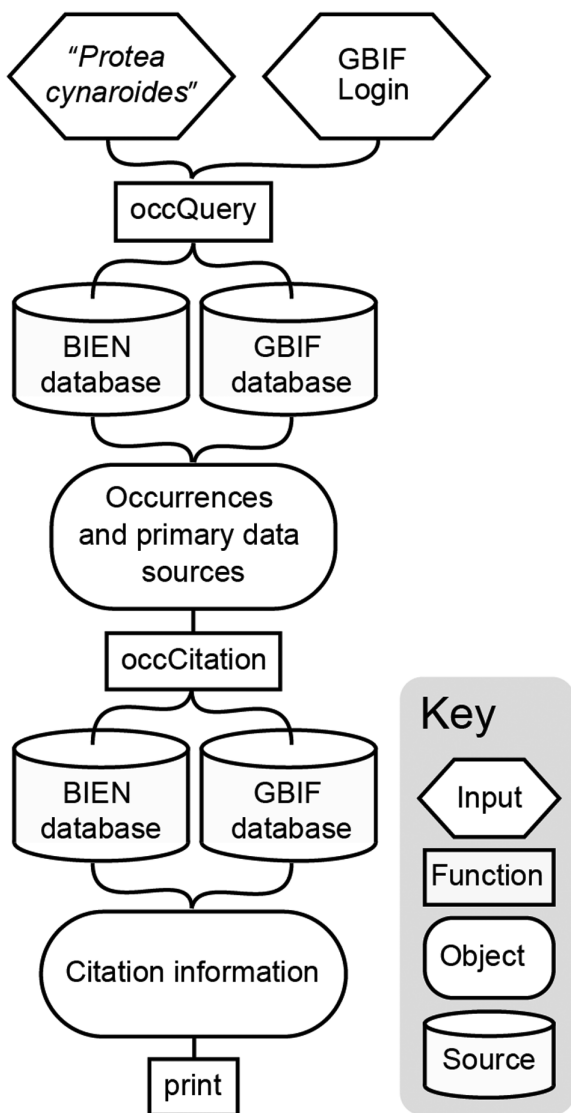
"Protea cynaroides"

GBIF Login

occQuery

BIEN database

GBIF database

Occurrences and primary data sources

occCitation

BIEN database

GBIF database

Citation information

print

Key

Input

Function

Object

Source